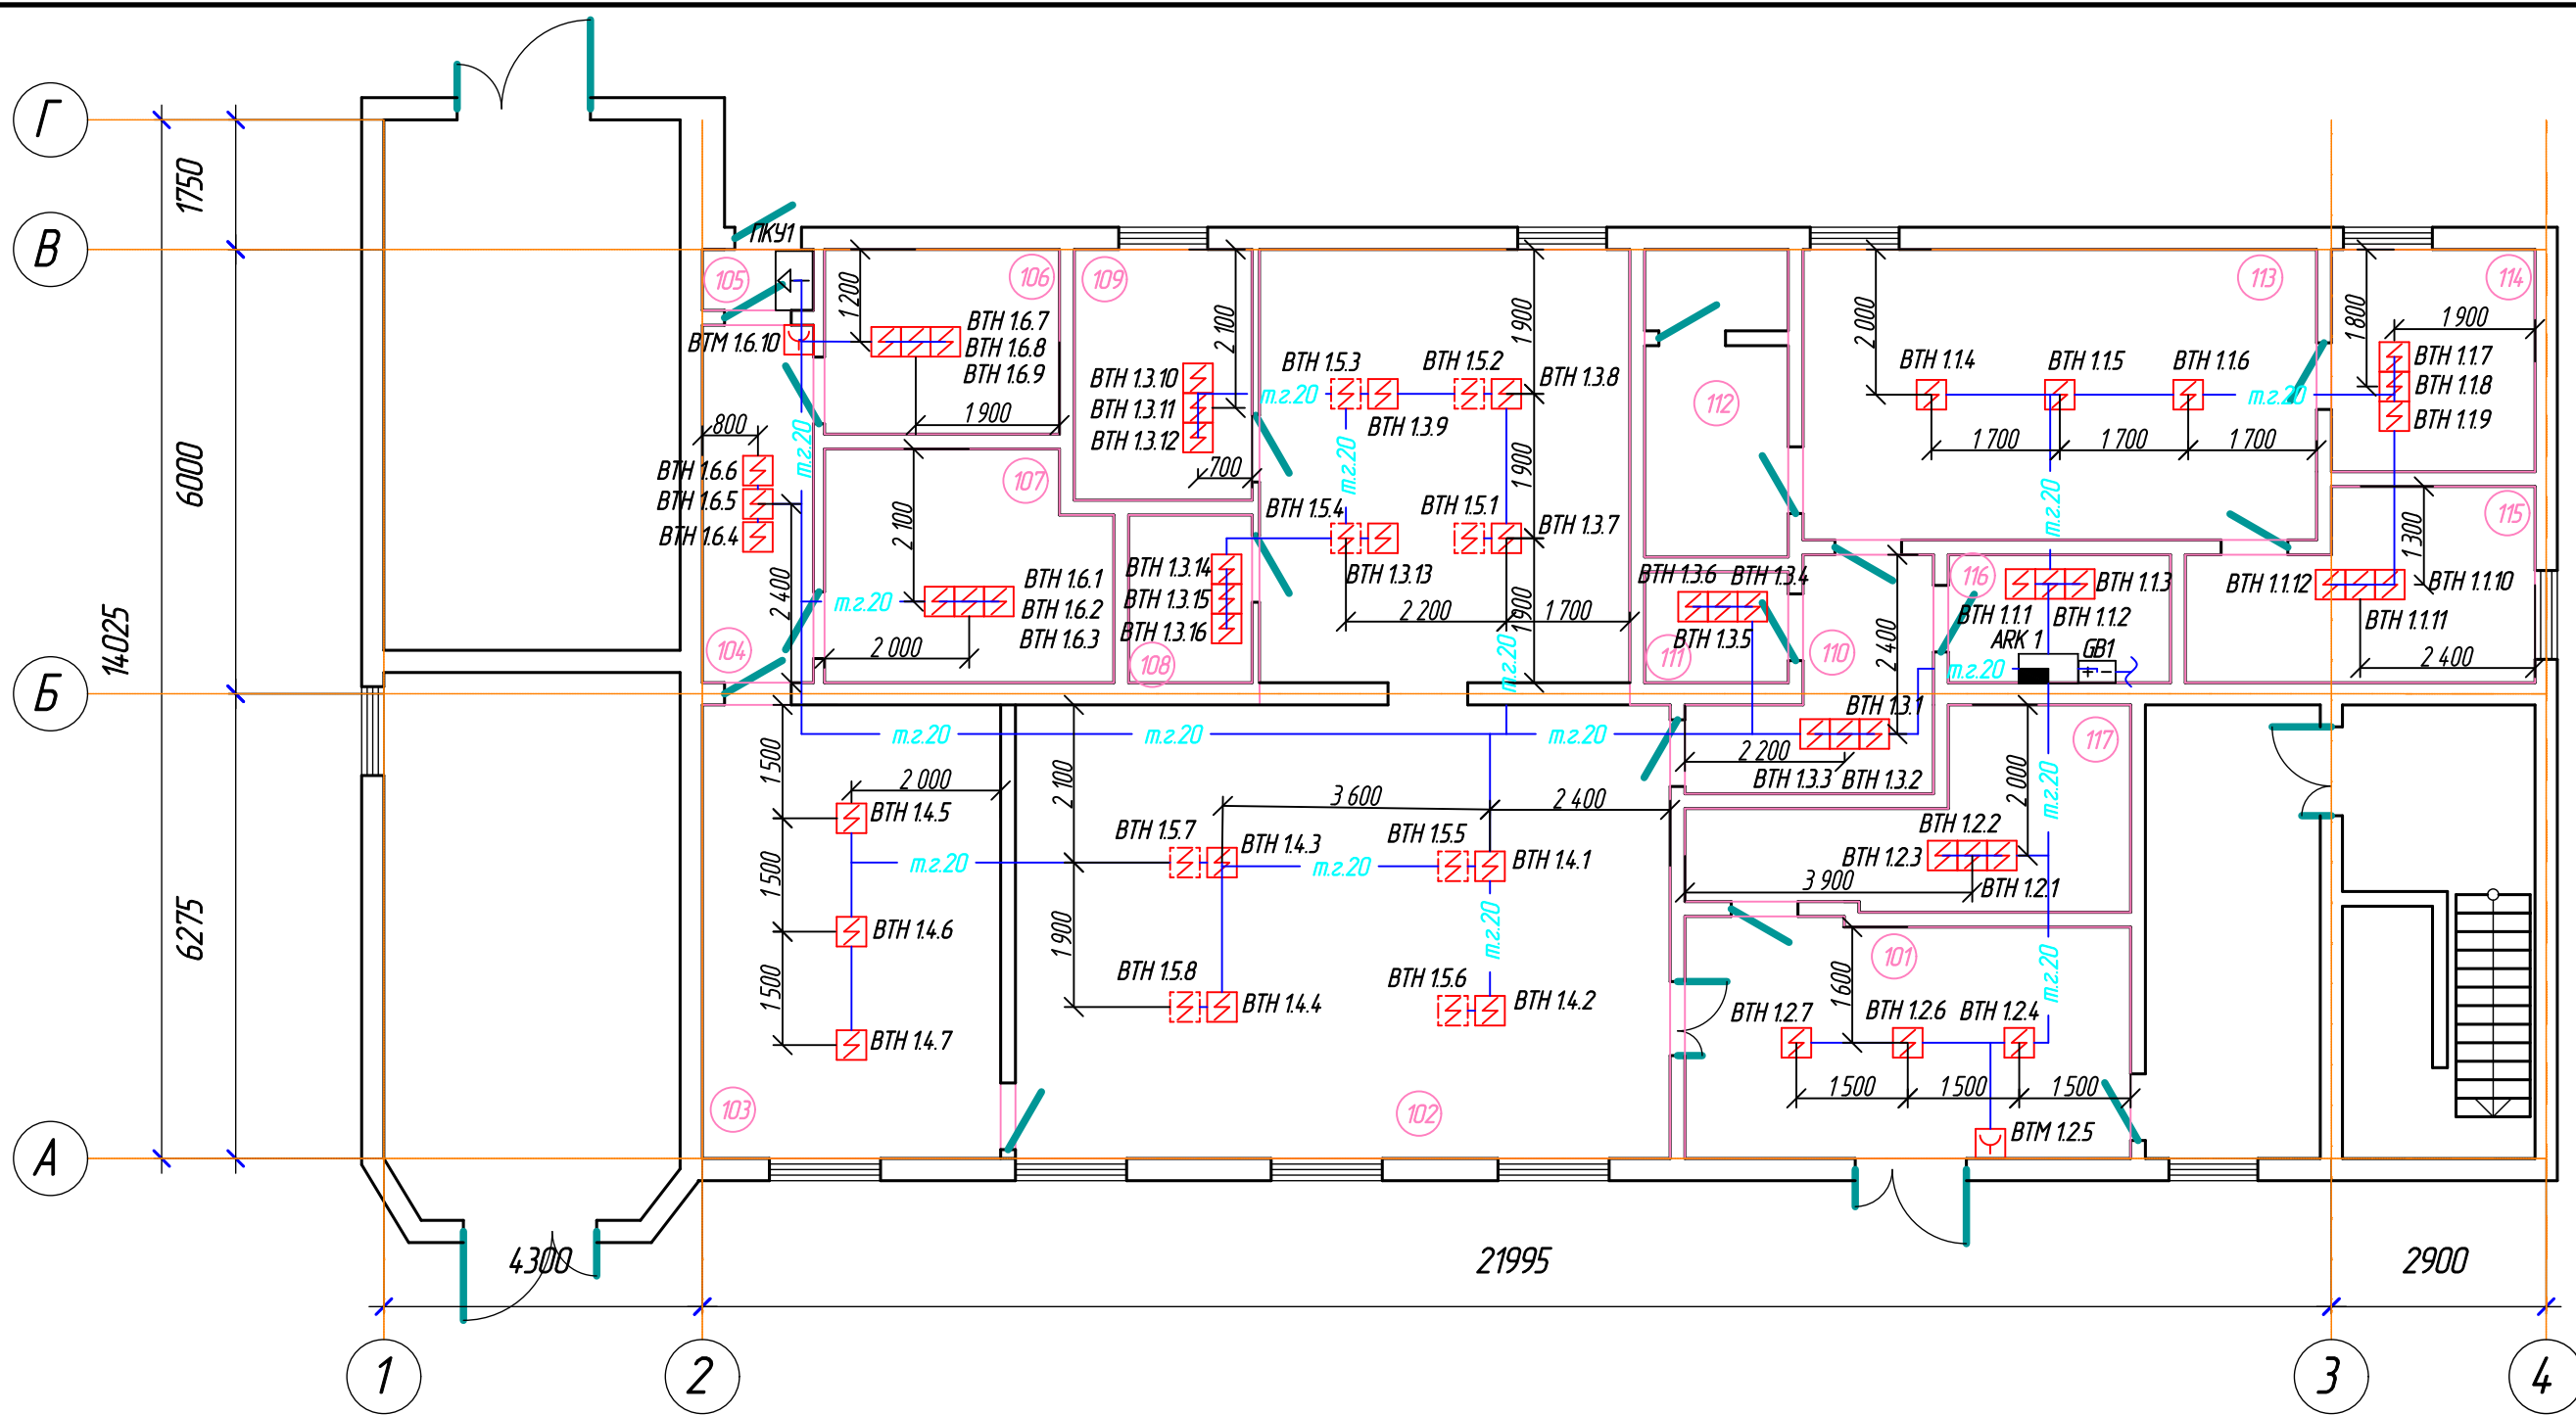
Г
В
Б
А
1750
6000
6275
14025
ПКУ1
105
106
109
113
114
ВТМ 1.6.10
1 200
ВТН 1.6.7
ВТН 1.6.8
ВТН 1.6.9
1 900
2 100
ВТН 1.3.10
ВТН 1.3.11
ВТН 1.3.12
700
ВТН 1.5.3
ВТН 1.5.2
1 900
ВТН 1.3.8
т.г.20
ВТН 1.3.9
112
2 000
ВТН 1.1.4
ВТН 1.1.5
ВТН 1.1.6
т.г.20
1 800
1 900
ВТН 1.1.7
ВТН 1.1.8
ВТН 1.1.9
1 700
1 700
1 700
800
ВТН 1.6.6
ВТН 1.6.5
ВТН 1.6.4
т.г.20
107
2 100
ВТН 1.5.4
т.г.20
ВТН 1.5.1
1 900
ВТН 1.3.7
т.г.20
115
1 300
ВТН 1.3.14
ВТН 1.3.15
ВТН 1.3.16
108
ВТН 1.3.13
2 200
1 900
1 700
ВТН 1.3.6
ВТН 1.3.4
ВТН 1.3.5
111
110
2 400
116
ВТН 1.1.3
ВТН 1.1.1
ВТН 1.1.2
ARK 1
GB1
т.г.20
ВТН 1.1.12
ВТН 1.1.10
ВТН 1.1.11
2 400
2 400
т.г.20
ВТН 1.6.1
ВТН 1.6.2
ВТН 1.6.3
2 000
104
т.г.20
т.г.20
т.г.20
т.г.20
ВТН 1.3.1
2 200
ВТН 1.3.3
ВТН 1.3.2
117
2 000
т.г.20
1 500
2 000
ВТН 1.4.5
1 500
т.г.20
ВТН 1.4.6
1 500
ВТН 1.4.7
2 100
3 600
2 400
ВТН 1.5.7
ВТН 1.4.3
ВТН 1.5.5
ВТН 1.4.1
т.г.20
1 900
ВТН 1.5.8
ВТН 1.4.4
ВТН 1.5.6
ВТН 1.4.2
т.г.20
ВТН 1.2.2
ВТН 1.2.3
3 900
ВТН 1.2.1
101
1 600
т.г.20
ВТН 1.2.7
ВТН 1.2.6
ВТН 1.2.4
1 500
1 500
1 500
ВТМ 1.2.5
103
102
4300
21995
2900
1
2
3
4